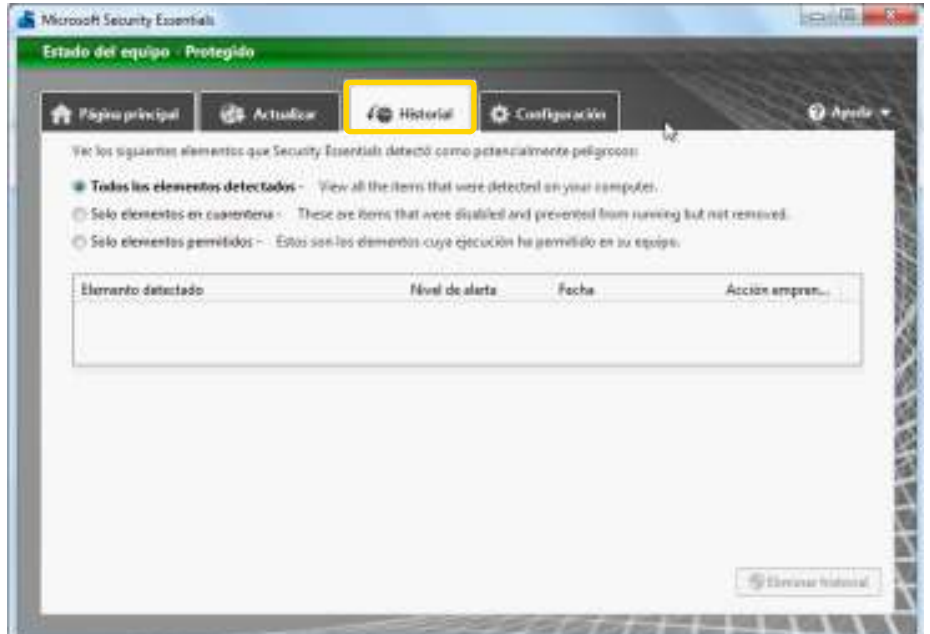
Microsoft Security Essentials

Estado del equipo - Protegido

Página principal | Actualizar | Historial | Configuración | Ayuda

Ver los siguientes elementos que Security Essentials detectó como potencialmente peligrosos:

Todos los elementos detectados - View all the items that were detected on your computer.

Solo elementos en cuarentena - These are items that were disabled and prevented from running but not removed.

Solo elementos permitidos - Estos son los elementos cuya ejecución ha permitido en su equipo.

| Elemento detectado | Nivel de alerta | Fecha | Acción empren... |
|---|---|---|---|

Eliminar historial